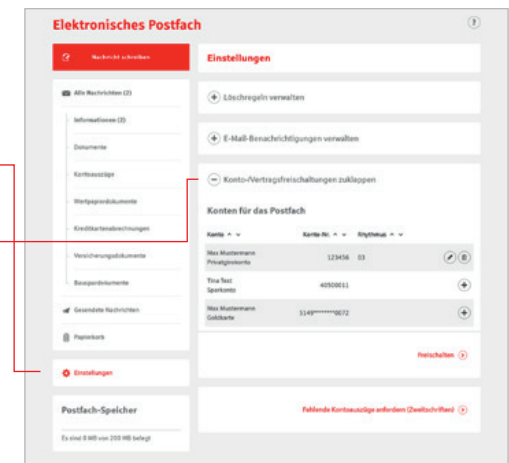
Elektronisches Postfach

?

Nachricht schreiben

Alle Nachrichten (2)

Informationen (2)

Dokumente

Kontoauszüge

Wertpapierdokumente

Kreditkartenabrechnungen

Versicherungsdokumente

Bausparдokumente

Gesendete Nachrichten

Papierkorb

Einstellungen

Postfach-Speicher

Es sind 0 MB von 200 MB belegt

Einstellungen

Löschregeln verwalten

E-Mail-Benachrichtigungen verwalten

Konto-/Vertragsfreischaltungen zuklappen

Konten für das Postfach

| Konto | Konto-Nr. | Rhythmus |
|---|---|---|
| Max Mustermann Privatgirokonto | 123456 | 03 |
| Tina Test Sparkonto | 40500011 | |
| Max Mustermann Goldkarte | 5149********0072 | |

Freischalten

Fehlende Kontoauszüge anfordern (Zweitschriften)